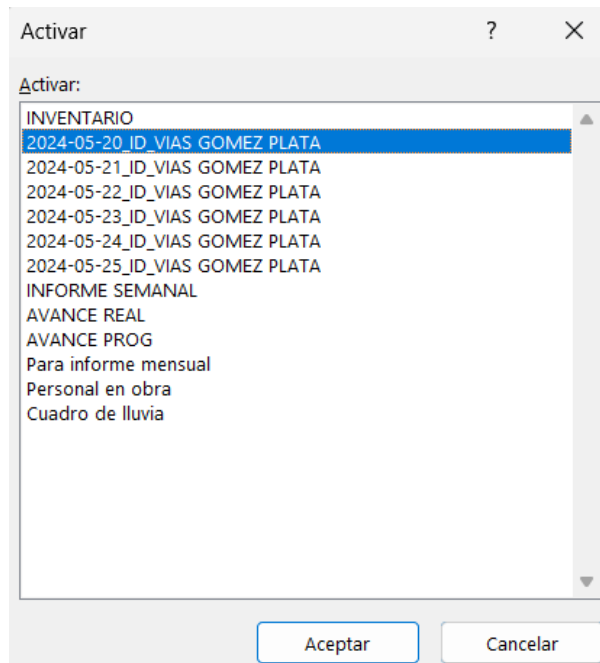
Activar ? ×

Activar:

INVENTARIO
2024-05-20_ID_VIAS GOMEZ PLATA
2024-05-21_ID_VIAS GOMEZ PLATA
2024-05-22_ID_VIAS GOMEZ PLATA
2024-05-23_ID_VIAS GOMEZ PLATA
2024-05-24_ID_VIAS GOMEZ PLATA
2024-05-25_ID_VIAS GOMEZ PLATA
INFORME SEMANAL
AVANCE REAL
AVANCE PROG
Para informe mensual
Personal en obra
Cuadro de lluvia

Aceptar
Cancelar